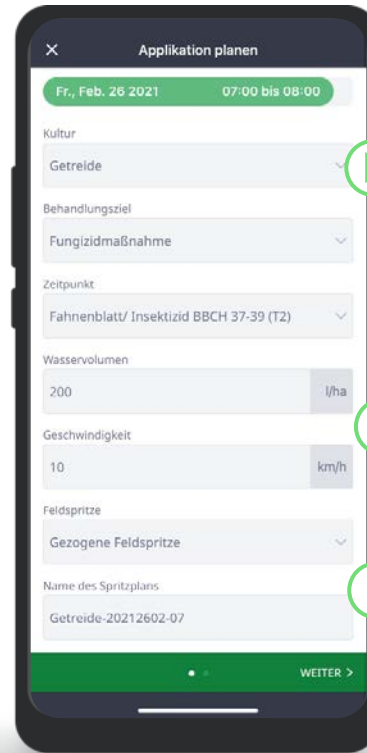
×
Applikation planen

Fr., Feb. 26 2021
07:00 bis 08:00

Kultur
Getreide

Behandlungsziel
Fungizidmaßnahme

Zeitpunkt
Fahnenblatt/ Insektizid BBCH 37-39 (T2)

Wasservolumen
200
l/ha

Geschwindigkeit
10
km/h

Feldspritze
Gezogene Feldspritze

Name des Spritzplans
Getreide-20212602-07

WEITER >